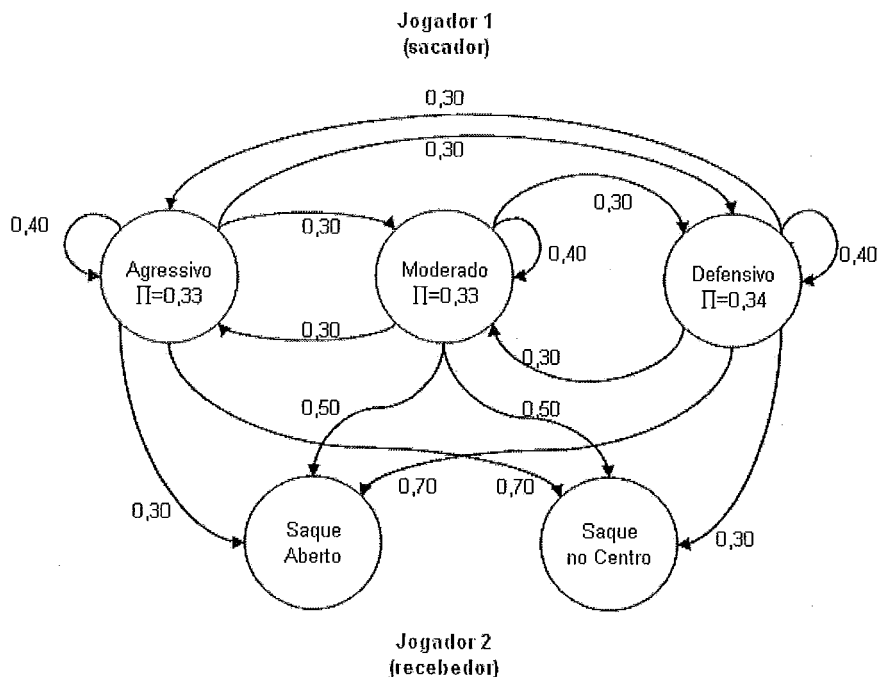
Jogador 1
(sacador)

0,30
0,30
0,40
0,30
0,30
0,40
0,40

Agressivo
$\Pi$=0,33

Moderado
$\Pi$=0,33

Defensivo
$\Pi$=0,34

0,30
0,30
0,50
0,50
0,30
0,70
0,70
0,30

Saque
Aberto

Saque
no Centro

Jogador 2
(recebedor)